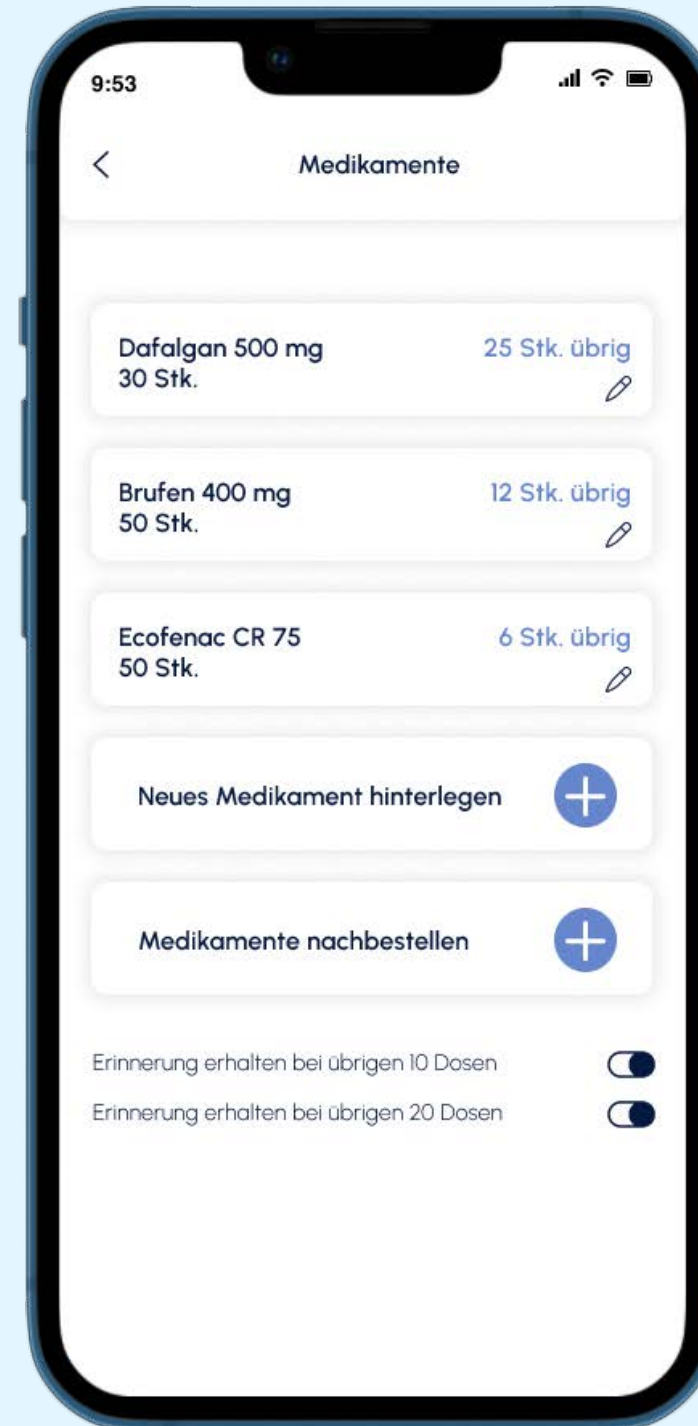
9:53

<

Medikamente

Dafalgan 500 mg
30 Stk.

25 Stk. übrig

Brufen 400 mg
50 Stk.

12 Stk. übrig

Ecofenac CR 75
50 Stk.

6 Stk. übrig

Neues Medikament hinterlegen

Medikamente nachbestellen

Erinnerung erhalten bei übrigen 10 Dosen

Erinnerung erhalten bei übrigen 20 Dosen